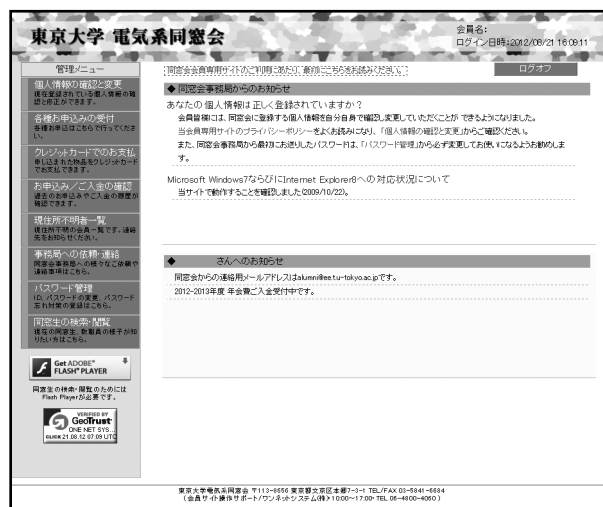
東京大学 電気系同窓会

会員名:
ログイン日時:2012/08/21 16:08:11

管理メニュー

個人情報の確認と変更
現在登録されている個人情報の確認と修正ができます。

各種お申込みの受付
各種お申込はこちらで行ってください。

クレジットカードでのお支払
申し込まれた物品をクレジットカードでお支払できます。

お申込み／ご入金の確認
過去のお申込みやご入金の履歴が確認できます。

現住所不明者一覧
現住所不明の会員一覧です。連絡先をお知らせください。

事務局への依頼・連絡
同窓会事務局への様々なご依頼や連絡事項はこちら。

パスワード管理
ID、パスワードの変更、パスワード忘れ対策の登録はこちら。

同窓生の検索・閲覧
現在の同窓生、物故者の様子が知りたい方はこちら。

Get ADOBE® FLASH® PLAYER

同窓生の検索・閲覧のためには Flash Playerが必要です。

VERIFIED BY GeoTrust® ONE NET SYS... CLICK 21.08.12 07:09 UTC

同窓会会員専用サイトのご利用にあたり、最初にこちらをお読みください。

ログオフ

◆ 同窓会事務局からのお知らせ

あなたの個人情報は正しく登録されていますか？
会員皆様には、同窓会に登録する個人情報を自分自身で確認し変更していただくことができるようになりました。
当会員専用サイトのプライバシーポリシーをよくお読みになり、「個人情報の確認と変更」からご確認ください。
また、同窓会事務局から最初にお送りしたパスワードは、「パスワード管理」から必ず変更してお使いになるようお願いします。

Microsoft Windows7ならびにInternet Explorer8への対応状況について
当サイトで動作することを確認しました(2009/10/22)。

◆ さんへのお知らせ

同窓会からの連絡用メールアドレスはalumni@ee.t.u-tokyo.ac.jpです。
2012-2013年度 年会費ご入金受付中です。

東京大学電気系同窓会 〒113-8656 東京都文京区本郷7-3-1 TEL/FAX 03-5841-6684
（会員サイト操作サポート/ワンネットシステム(株)×10:00～17:00 TEL 05-4600-4050）